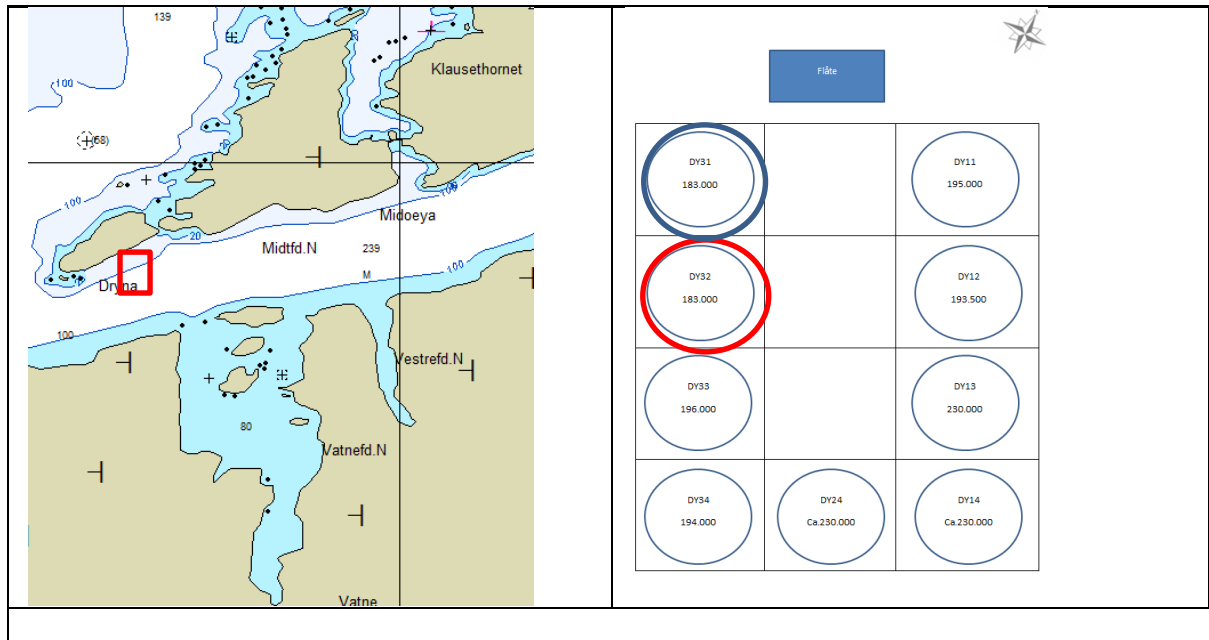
139

Klausethornet

100

(68)

100

20

Midoeya

Midtfd.N

239

M

100

Dryna

100

Vestrefd.N

80

Vatnefd.N

Vatne

Flåte

| DY31 183.000 | | DY11 195.000 |
|---|---|---|
| DY32 183.000 | | DY12 193.500 |
| DY33 196.000 | | DY13 230.000 |
| DY34 194.000 | DY24 Ca.230.000 | DY14 Ca.230.000 |